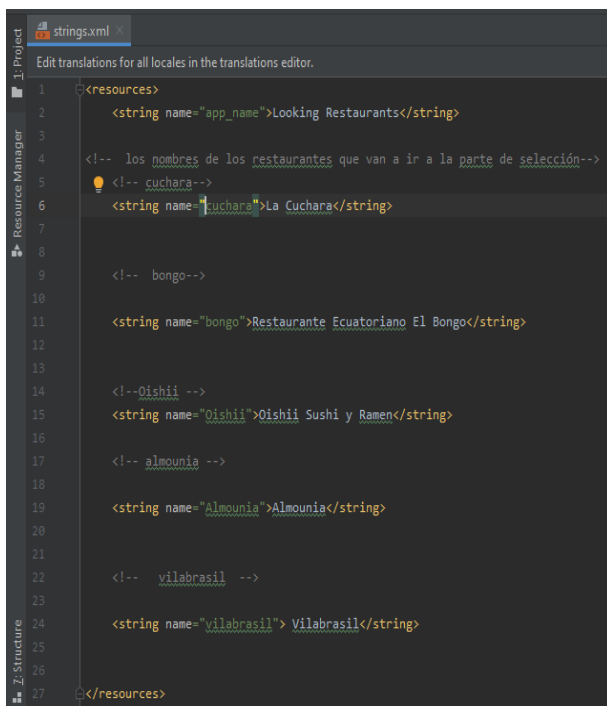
1: Project
Resource Manager
Z: Structure

strings.xml

Edit translations for all locales in the translations editor.

1 <resources>
2 <string name="app_name">Looking Restaurants</string>
3
4 <!-- los nombres de los restaurantes que van a ir a la parte de selección-->
5 <!-- cuchara-->
6 <string name="cuchara">La Cuchara</string>
7
8
9 <!-- bongo-->
10
11 <string name="bongo">Restaurante Ecuatoriano El Bongo</string>
12
13
14 <!--Oishii -->
15 <string name="Oishii">Oishii Sushi y Ramen</string>
16
17 <!-- almounia -->
18
19 <string name="Almounia">Almounia</string>
20
21
22 <!-- vilabrasil -->
23
24 <string name="vilabrasil"> Vilabrasil</string>
25
26
27 </resources>